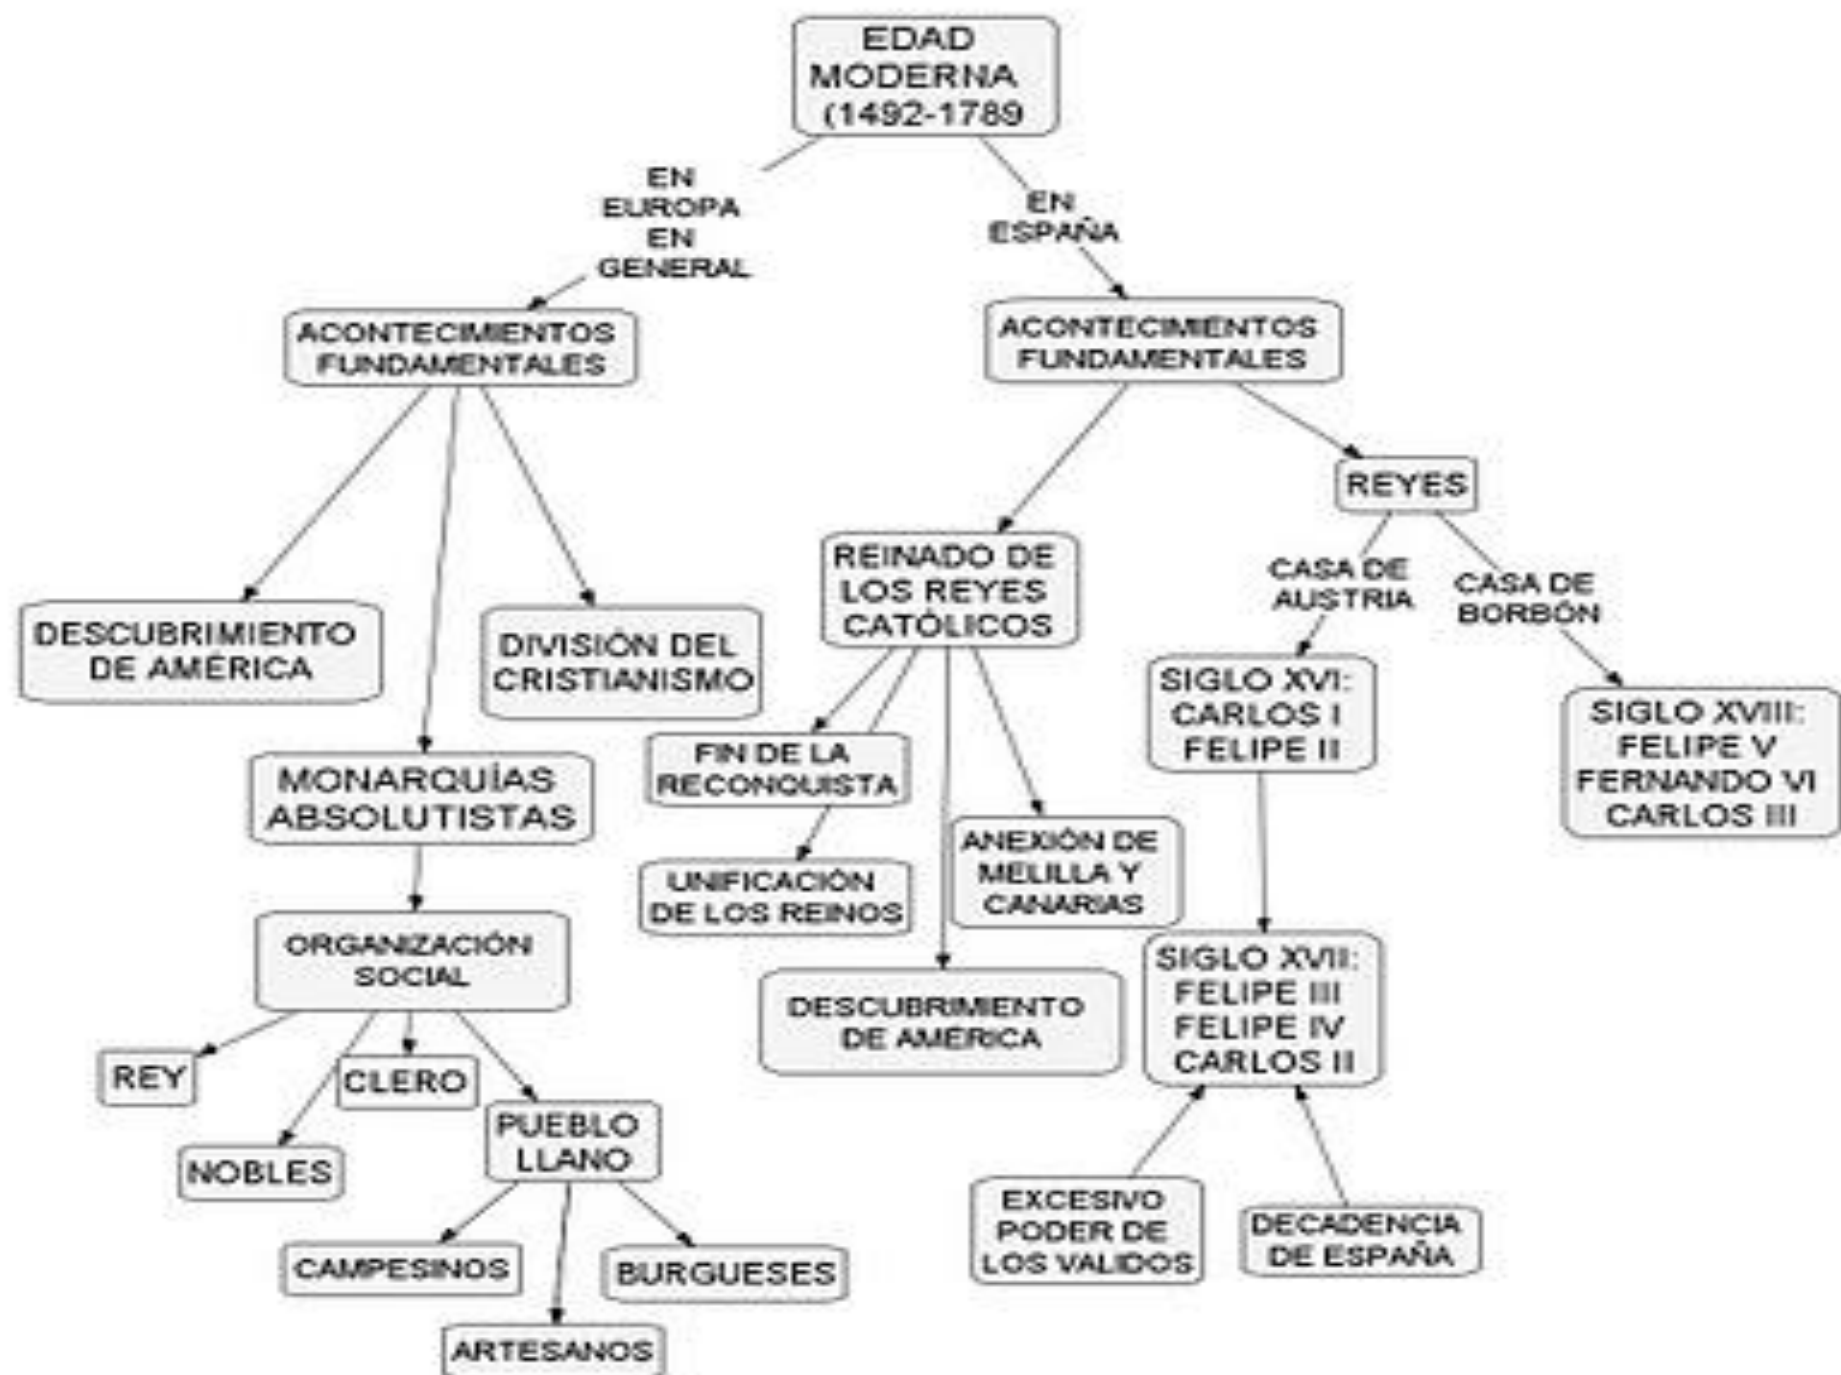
EDAD MODERNA (1492-1789

EN EUROPA EN GENERAL

EN ESPAÑA

ACONTECIMIENTOS FUNDAMENTALES

ACONTECIMIENTOS FUNDAMENTALES

DESCUBRIMIENTO DE AMÉRICA

DIVISIÓN DEL CRISTIANISMO

MONARQUÍAS ABSOLUTISTAS

ORGANIZACIÓN SOCIAL

REY

CLERO

NOBLES

PUEBLO LLANO

CAMPESINOS

BURGUESES

ARTESANOS

REINADO DE LOS REYES CATÓLICOS

FIN DE LA RECONQUISTA

UNIFICACIÓN DE LOS REINOS

ANEXIÓN DE MELILLA Y CANARIAS

DESCUBRIMIENTO DE AMÉRICA

REYES

CASA DE AUSTRIA

CASA DE BORBÓN

SIGLO XVI: CARLOS I FELIPE II

SIGLO XVIII: FELIPE V FERNANDO VI CARLOS III

SIGLO XVII: FELIPE III FELIPE IV CARLOS II

EXCESIVO PODER DE LOS VALIDOS

DECADENCIA DE ESPAÑA